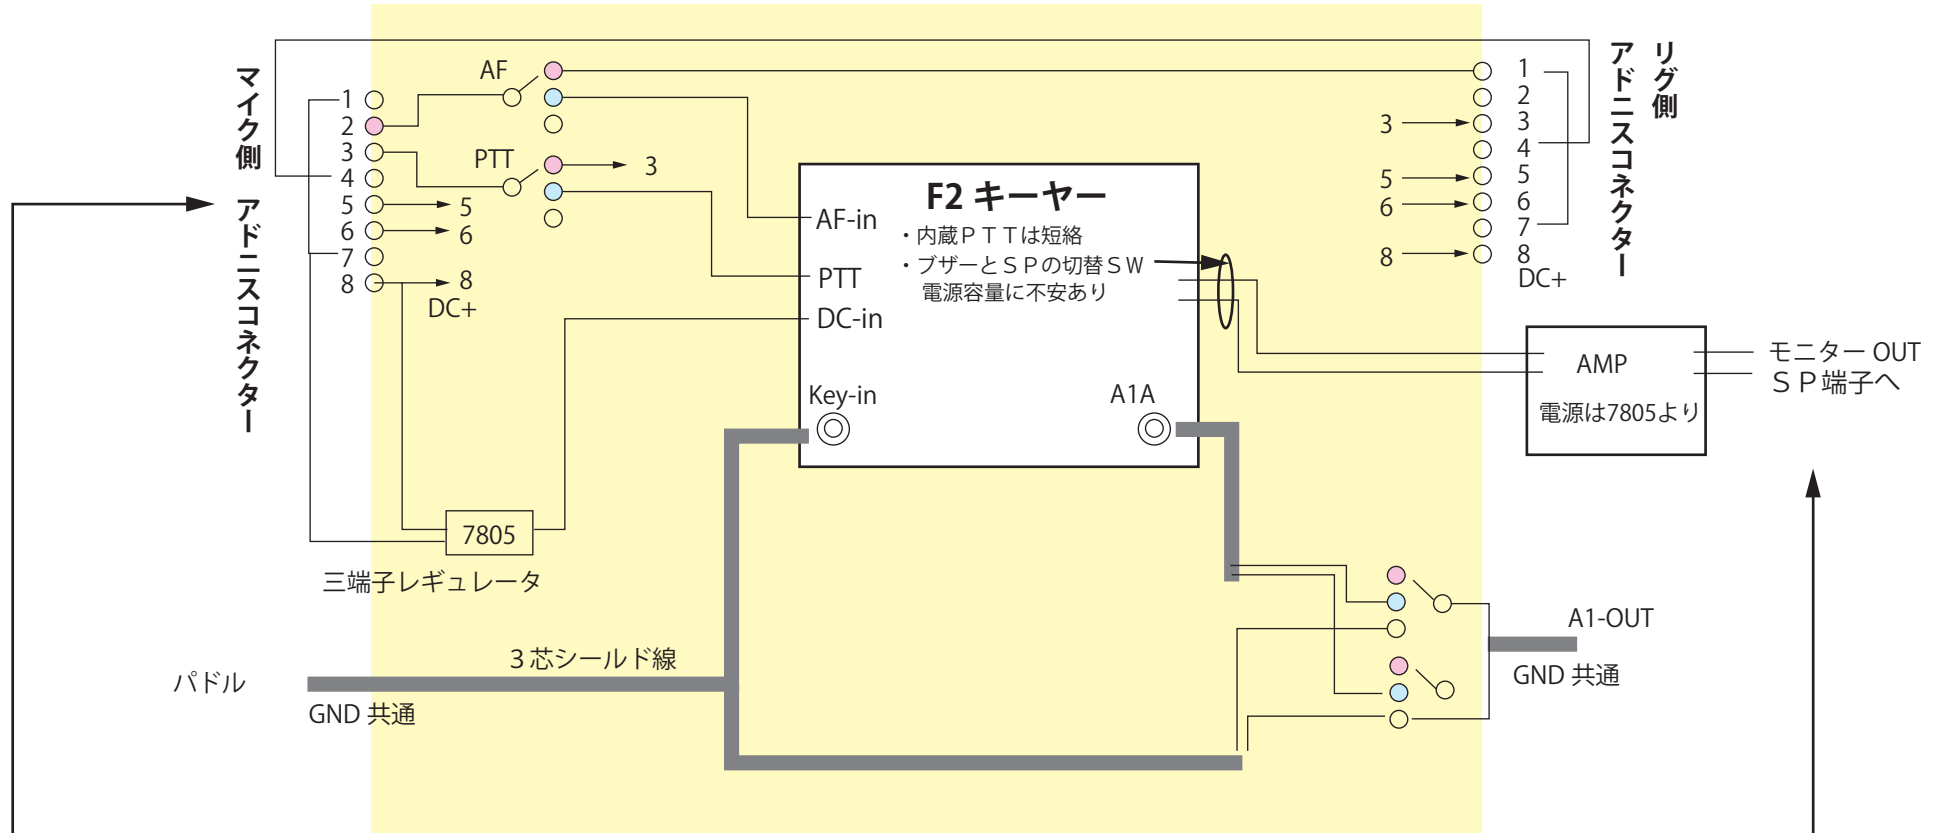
マイク側 アドニスコネクター

1
2
3
4
5
6
7
8

AF

PTT

3

5
6
8
DC+

F2 キーヤー
・内蔵ＰＴＴは短絡
・ブザーとＳＰの切替ＳＷ
電源容量に不安あり

AF-in
PTT
DC-in
Key-in
A1A

リグ側 アドニスコネクター

1
2
3
4
5
6
7
8
DC+

3
5
6
8

AMP
電源は7805より

モニター OUT
ＳＰ端子へ

7805
三端子レギュレータ

３芯シールド線
パドル
GND 共通

A1-OUT
GND 共通